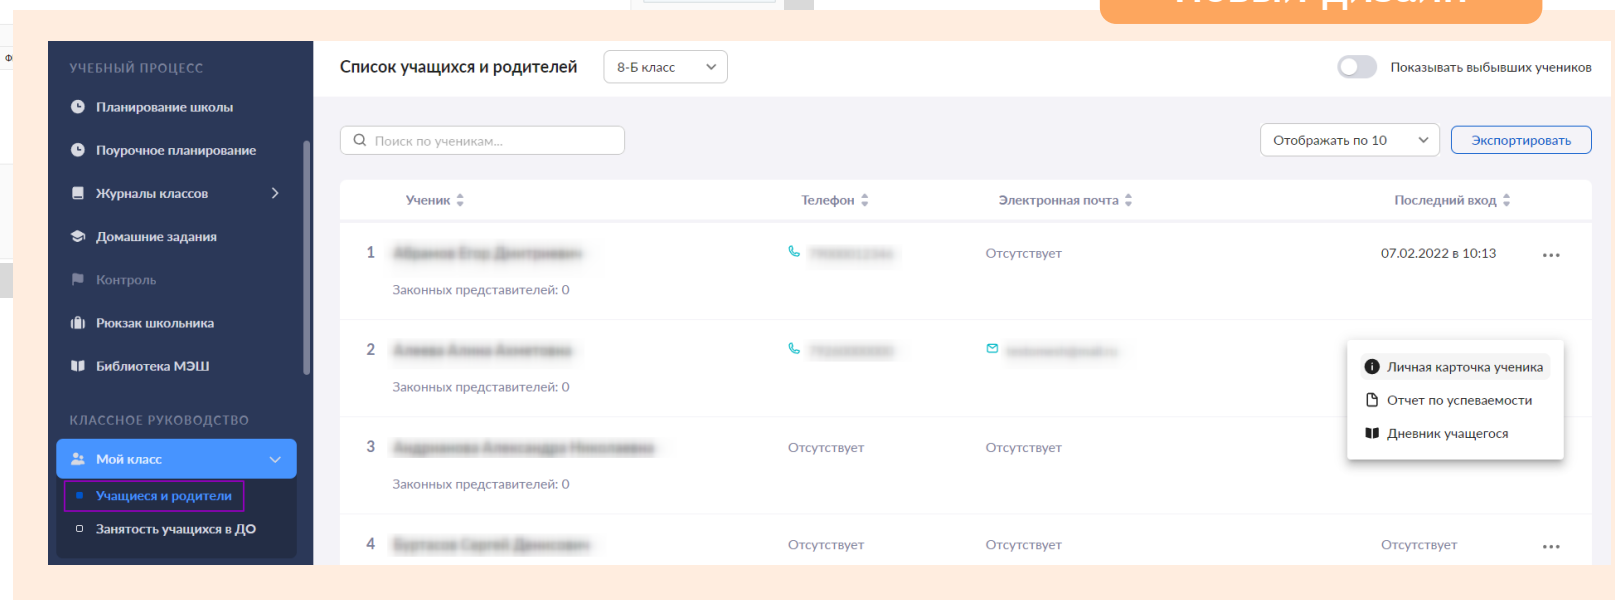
УЧЕБНЫЙ ПРОЦЕСС
Планирование школы
Поурочное планирование
Журналы классов
Домашние задания
Контроль
Рюкзак школьника
Библиотека МЭШ
КЛАССНОЕ РУКОВОДСТВО
Мой класс
Учащиеся и родители
Занятость учащихся в ДО

Список учащихся и родителей
8-Б класс
Показывать выбывших учеников
Поиск по ученикам...
Отображать по 10
Экспортировать

| | Ученик | Телефон | Электронная почта | Последний вход |
|---|---|---|---|---|
| 1 | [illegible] Законных представителей: 0 | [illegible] | Отсутствует | 07.02.2022 в 10:13 |
| 2 | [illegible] Законных представителей: 0 | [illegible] | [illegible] | |
| 3 | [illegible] Законных представителей: 0 | Отсутствует | Отсутствует | |
| 4 | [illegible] | Отсутствует | Отсутствует | Отсутствует |

Личная карточка ученика
Отчет по успеваемости
Дневник учащегося